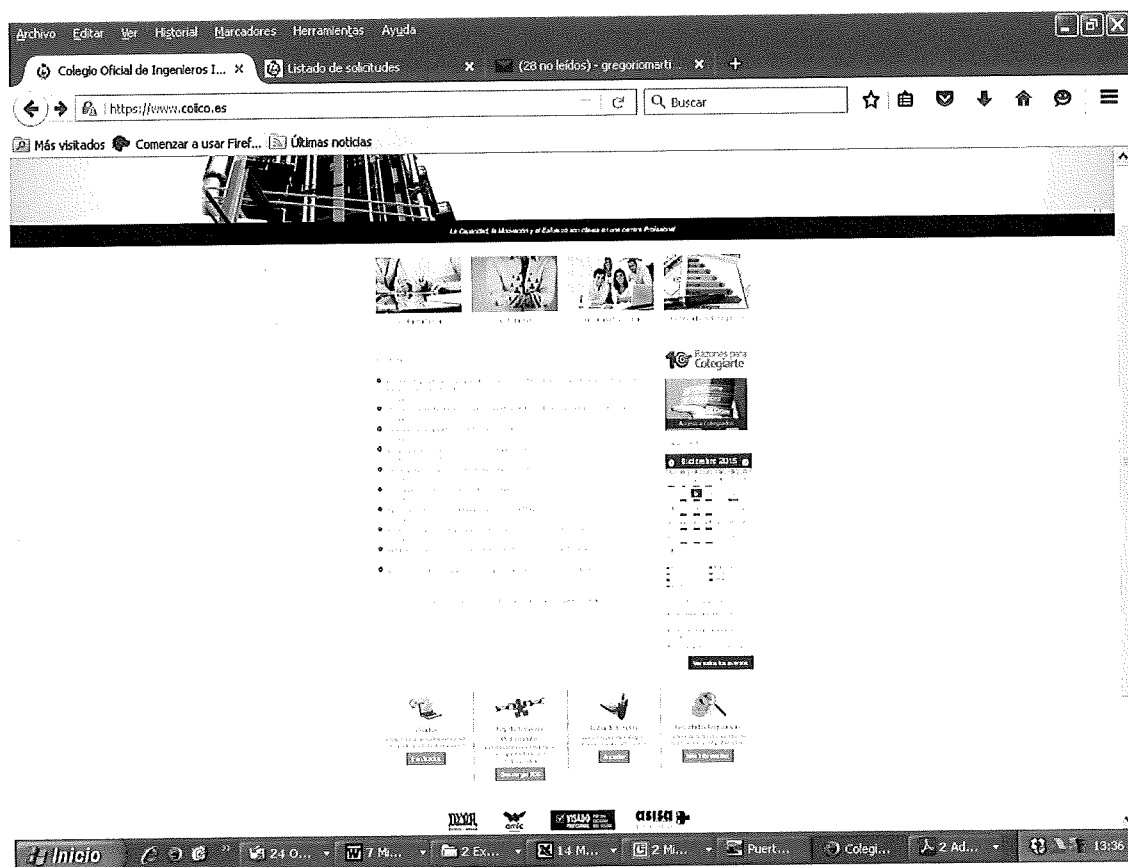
Archivo Editar Ver Historial Marcadores Herramientas Ayuda

Colegio Oficial de Ingenieros I... × Listado de solicitudes × (28 no leídos) - gregoriomarti... × +

https://www.coiico.es

Buscar

Más visitados Comenzar a usar Firef... Últimas noticias

La Capacidad, la Innovación y el Esfuerzo son claves en una carrera Profesional

10 Razones para Colegiarte

Acceso a Colegiados

Diciembre 2015

Ver todos los eventos

asisa

Inicio 24 O... 7 Mi... 2 Ex... 14 M... 2 Mi... Puert... Colegi... 2 Ad... 13:36